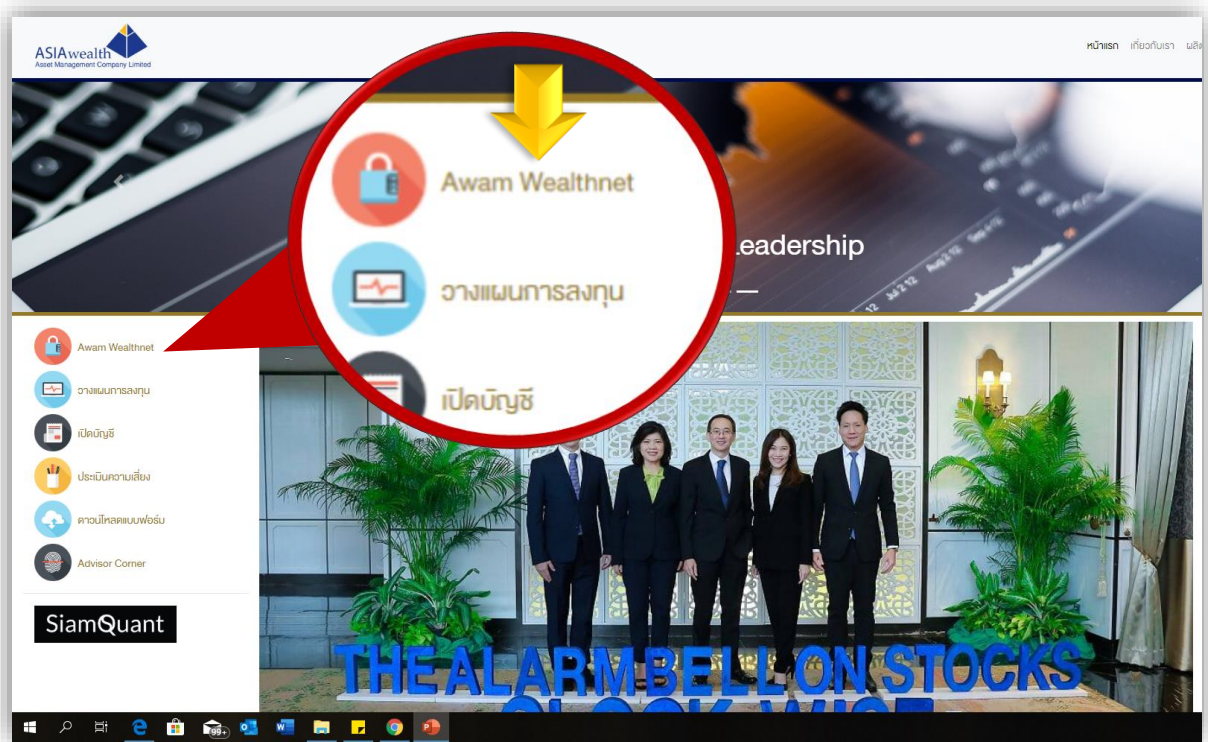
ASIAwealth
Asset Management Company Limited

หน้าแรก เกี่ยวกับเรา ผลิ

Awam Wealthnet
วางแผนการลงทุน
เปิดบัญชี

Leadership

Awam Wealthnet
วางแผนการลงทุน
เปิดบัญชี
ประเมินความเสี่ยง
ดาวน์โหลดแบบฟอร์ม
Advisor Corner

SiamQuant

THE ALARM BELL ON STOCKS

99+